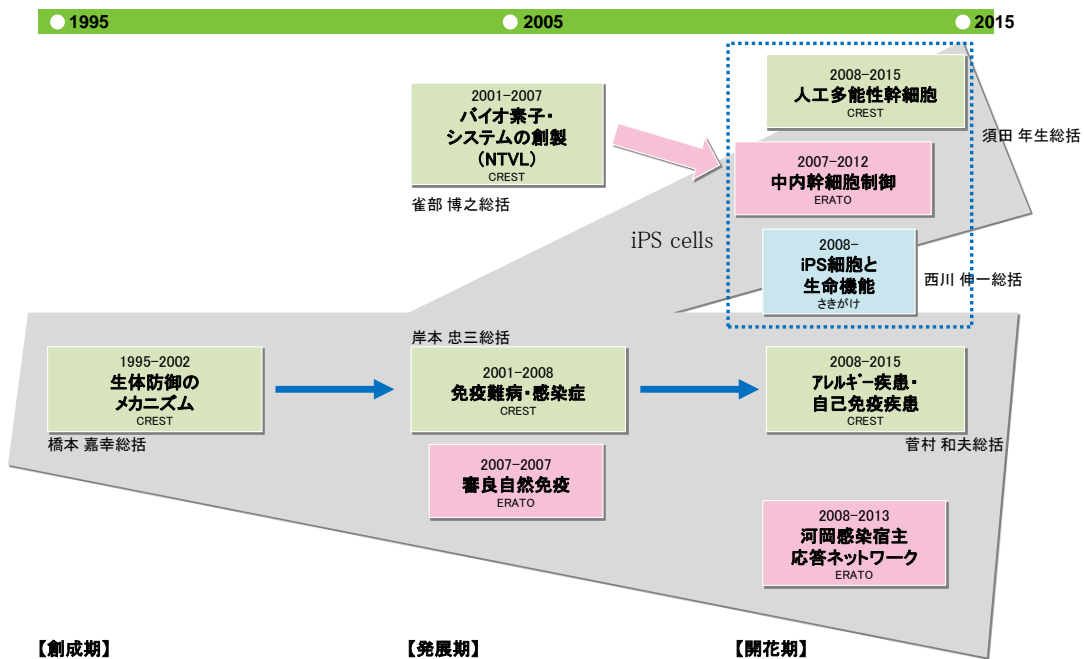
1995
2005
2015

2001-2007
バイオ素子・システムの創製（NTVL）
CREST
雀部 博之総括

2008-2015
人工多能性幹細胞
CREST
須田 年生総括

2007-2012
中内幹細胞制御
ERATO

iPS cells

2008-
iPS細胞と生命機能
さきがけ
西川 伸一総括

岸本 忠三総括

1995-2002
生体防御のメカニズム
CREST
橋本 嘉幸総括

2001-2008
免疫難病・感染症
CREST

2008-2015
アレルギー疾患・自己免疫疾患
CREST
菅村 和夫総括

2007-2007
審良自然免疫
ERATO

2008-2013
河岡感染宿主応答ネットワーク
ERATO

【創成期】
【発展期】
【開花期】